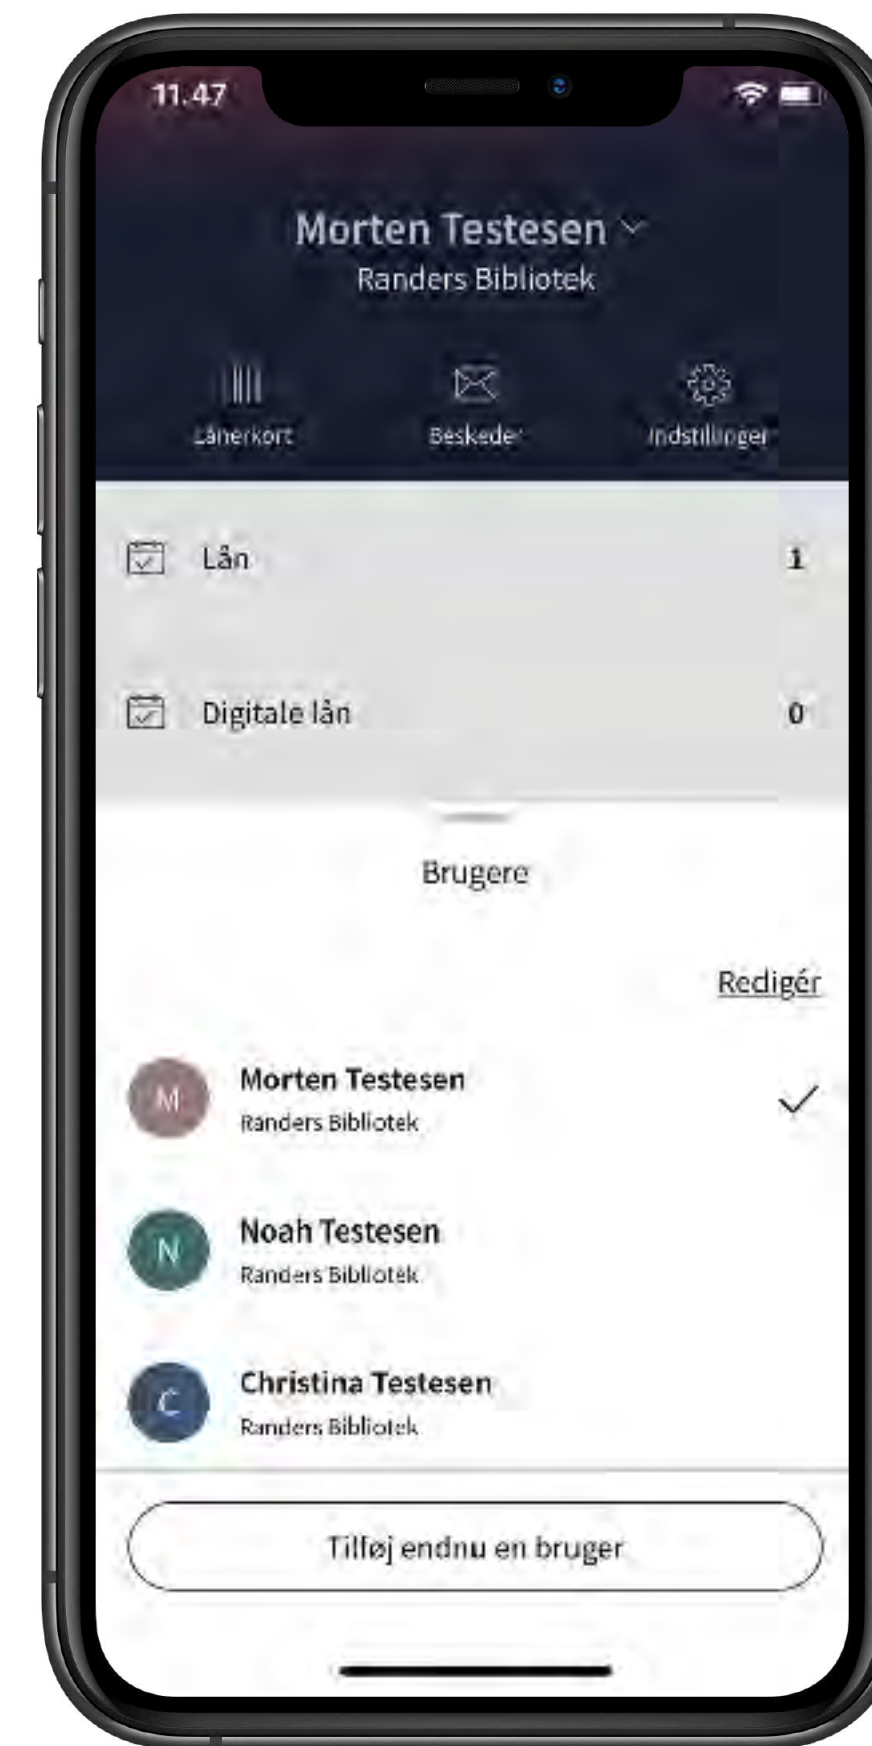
11.47

Morten Testesen
Randers Bibliotek

Lånerkort
Beskeder
Indstillinger

Lån 1

Digitale lån 0

Brugere

Redigér

M
Morten Testesen
Randers Bibliotek

N
Noah Testesen
Randers Bibliotek

C
Christina Testesen
Randers Bibliotek

Tilføj endnu en bruger